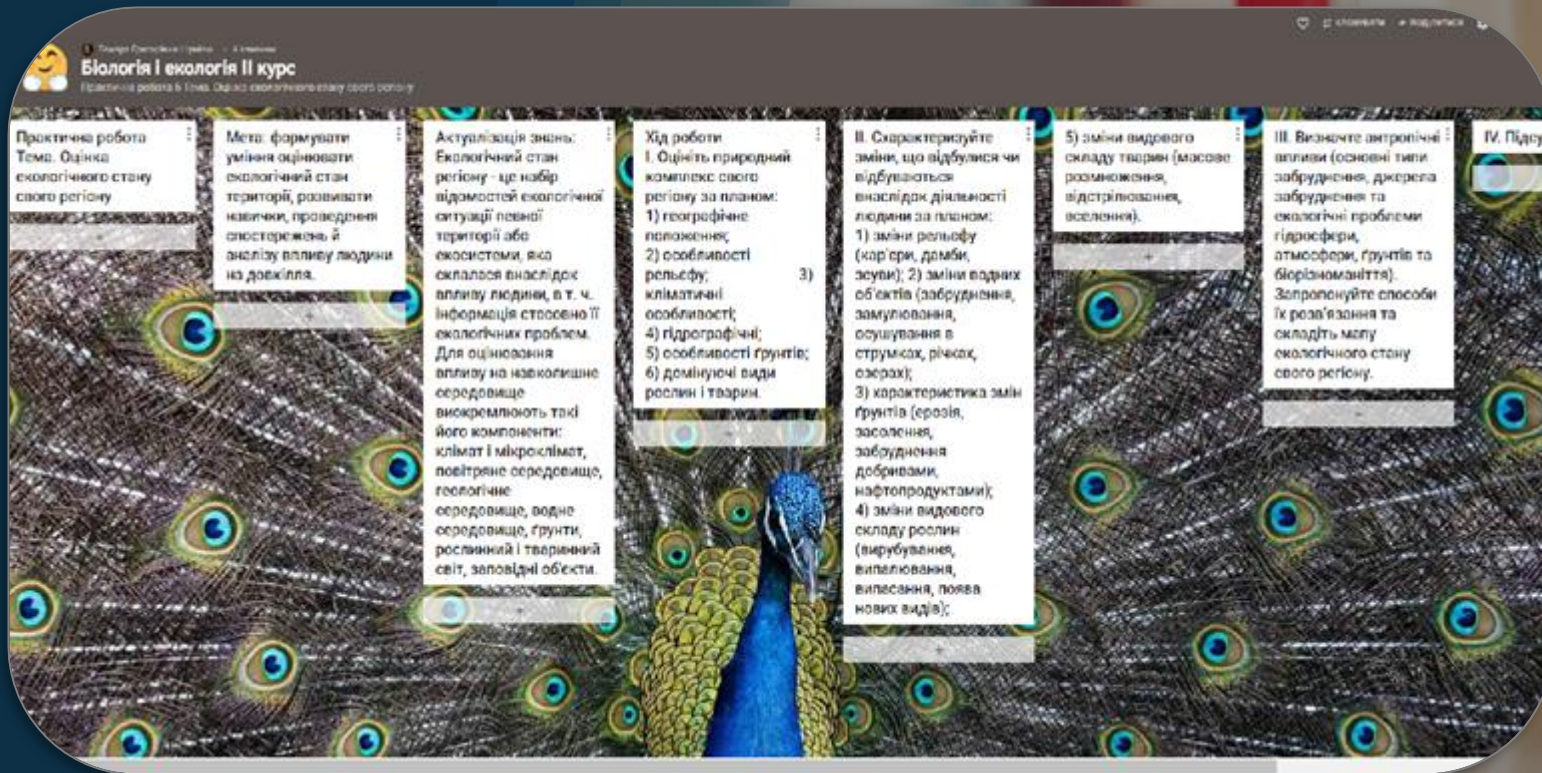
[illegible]

Біологія і екологія ІІ курс

Практична робота 5 Тема. Оцінка екологічного стану свого регіону

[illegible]

Практична робота Тема. Оцінка екологічного стану свого регіону

+

Мета: формувати уміння оцінювати екологічний стан території, розвивати навички, проведення спостережень й аналізу впливу людини на довкілля.

+

Актуалізація знань: Екологічний стан регіону - це набір відомостей екологічної ситуації певної території або екосистеми, яка склалася внаслідок впливу людини, в т. ч. інформація стосовно її екологічних проблем. Для оцінювання впливу на навколишнє середовище виокремлюють такі його компоненти: клімат і мікроклімат, повітряне середовище, геологічне середовище, водне середовище, ґрунти, рослинний і тваринний світ, заповідні об'єкти.

+

Хід роботи
І. Оцініть природний комплекс свого регіону за планом:
1) географічне положення;
2) особливості рельєфу;
3) кліматичні особливості;
4) гідрографічні;
5) особливості ґрунтів;
6) домінуючі види рослин і тварин.

+

ІІ. Схарактеризуйте зміни, що відбулися чи відбуваються внаслідок діяльності людини за планом:
1) зміни рельєфу (кар'єри, дамби, зсуви); 2) зміни водних об'єктів (забруднення, замулювання, осушування в струмках, річках, озерах);
3) характеристика змін ґрунтів (ерозія, засолення, забруднення добривами, нафтопродуктами);
4) зміни видового складу рослин (вирубування, випалювання, випасання, поява нових видів);

+

5) зміни видового складу тварин (масове розмноження, відстрілювання, вселення).

+

ІІІ. Визначте антропічні впливи (основні типи забруднення, джерела забруднення та екологічні проблеми гідросфери, атмосфери, ґрунтів та біорізноманіття). Запропонуйте способи їх розв'язання та складіть мапу екологічного стану свого регіону.

+

IV. Підсу